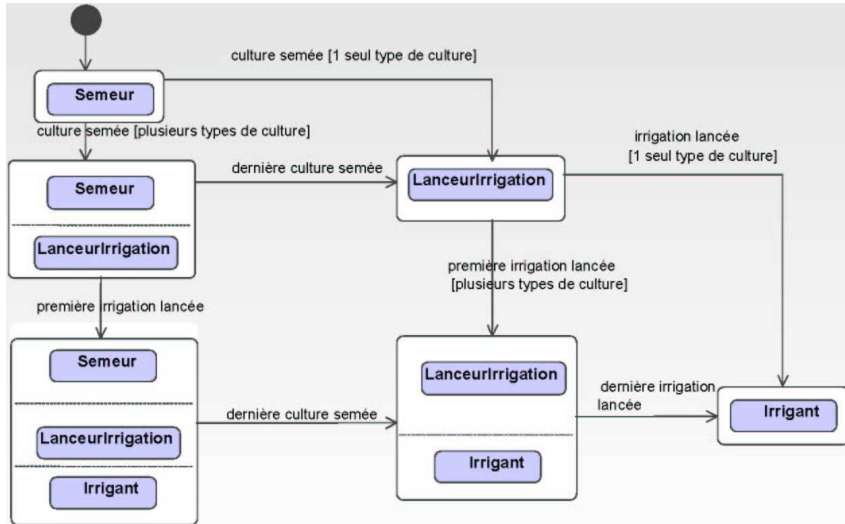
culture semée [1 seul type de culture]

Semeur

culture semée [plusieurs types de culture]

irrigation lancée
[1 seul type de culture]

Semeur

LanceurIrrigation

dernière culture semée

LanceurIrrigation

première irrigation lancée
[plusieurs types de culture]

première irrigation lancée

Semeur

LanceurIrrigation

Irrigant

dernière culture semée

LanceurIrrigation

Irrigant

dernière irrigation lancée

Irrigant